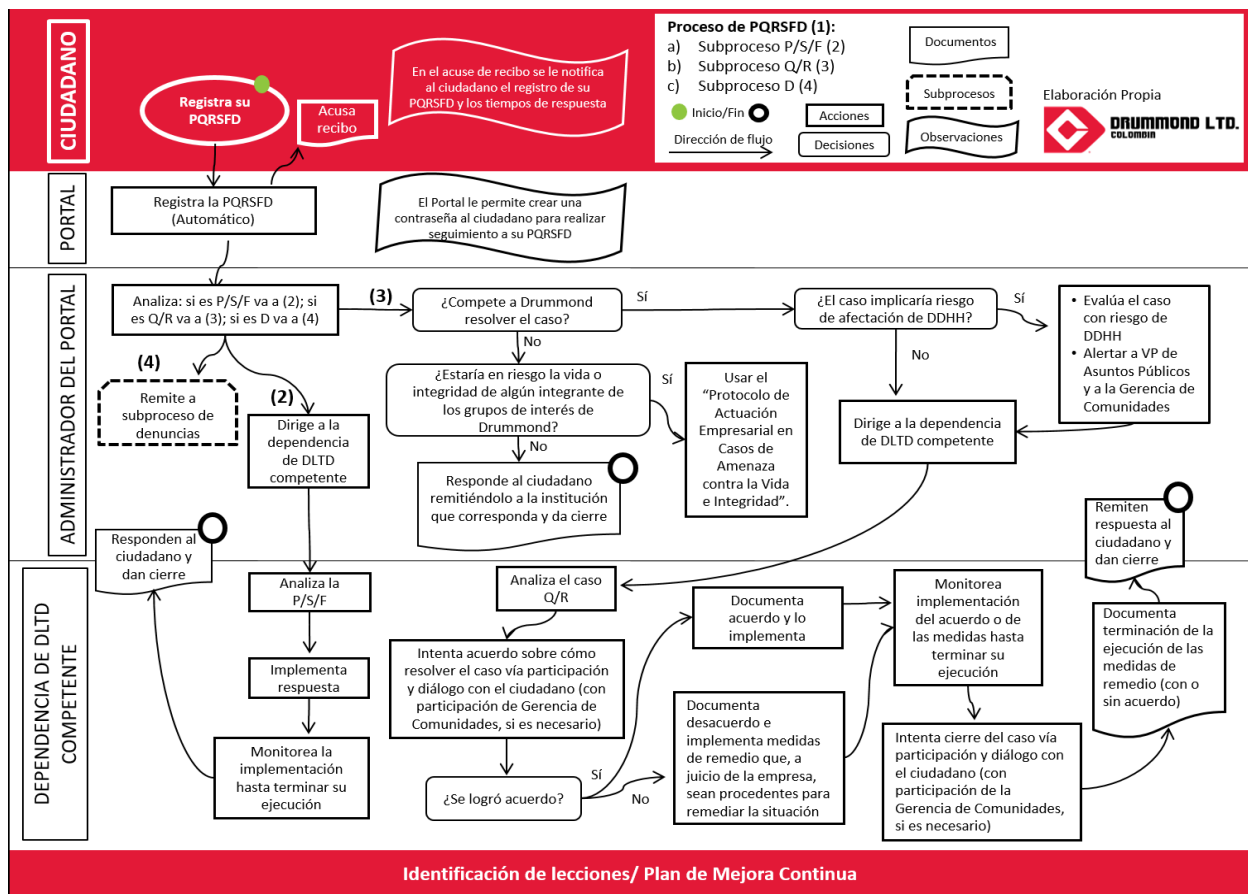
CIUDADANO

Registra su PQRSFD

Acusa recibo

En el acuse de recibo se le notifica al ciudadano el registro de su PQRSFD y los tiempos de respuesta

Proceso de PQRSFD (1):
a) Subproceso P/S/F (2)
b) Subproceso Q/R (3)
c) Subproceso D (4)

Inicio/Fin

Dirección de flujo

Documentos

Acciones

Decisiones

Subprocesos

Observaciones

Elaboración Propia

DRUMMOND LTD. COLOMBIA

PORTAL

Registra la PQRSFD (Automático)

El Portal le permite crear una contraseña al ciudadano para realizar seguimiento a su PQRSFD

ADMINISTRADOR DEL PORTAL

Analiza: si es P/S/F va a (2); si es Q/R va a (3); si es D va a (4)

(3)

¿Compete a Drummond resolver el caso?

Sí

¿El caso implicaría riesgo de afectación de DDHH?

Sí

• Evalúa el caso con riesgo de DDHH
• Alertar a VP de Asuntos Públicos y a la Gerencia de Comunidades

No

(4)

Remite a subproceso de denuncias

(2)

Dirige a la dependencia de DLTD competente

¿Estaría en riesgo la vida o integridad de algún integrante de los grupos de interés de Drummond?

Sí

Usar el "Protocolo de Actuación Empresarial en Casos de Amenaza contra la Vida e Integridad".

No

Dirige a la dependencia de DLTD competente

No

Responde al ciudadano remitiéndolo a la institución que corresponda y da cierre

DEPENDENCIA DE DLTD COMPETENTE

Responden al ciudadano y dan cierre

Analiza la P/S/F

Implementa respuesta

Monitorea la implementación hasta terminar su ejecución

Analiza el caso Q/R

Intenta acuerdo sobre cómo resolver el caso vía participación y diálogo con el ciudadano (con participación de Gerencia de Comunidades, si es necesario)

¿Se logró acuerdo?

Sí

No

Documenta acuerdo y lo implementa

Documenta desacuerdo e implementa medidas de remedio que, a juicio de la empresa, sean procedentes para remediar la situación

Monitorea implementación del acuerdo o de las medidas hasta terminar su ejecución

Intenta cierre del caso vía participación y diálogo con el ciudadano (con participación de la Gerencia de Comunidades, si es necesario)

Documenta terminación de la ejecución de las medidas de remedio (con o sin acuerdo)

Remiten respuesta al ciudadano y dan cierre

Identificación de lecciones/ Plan de Mejora Continua